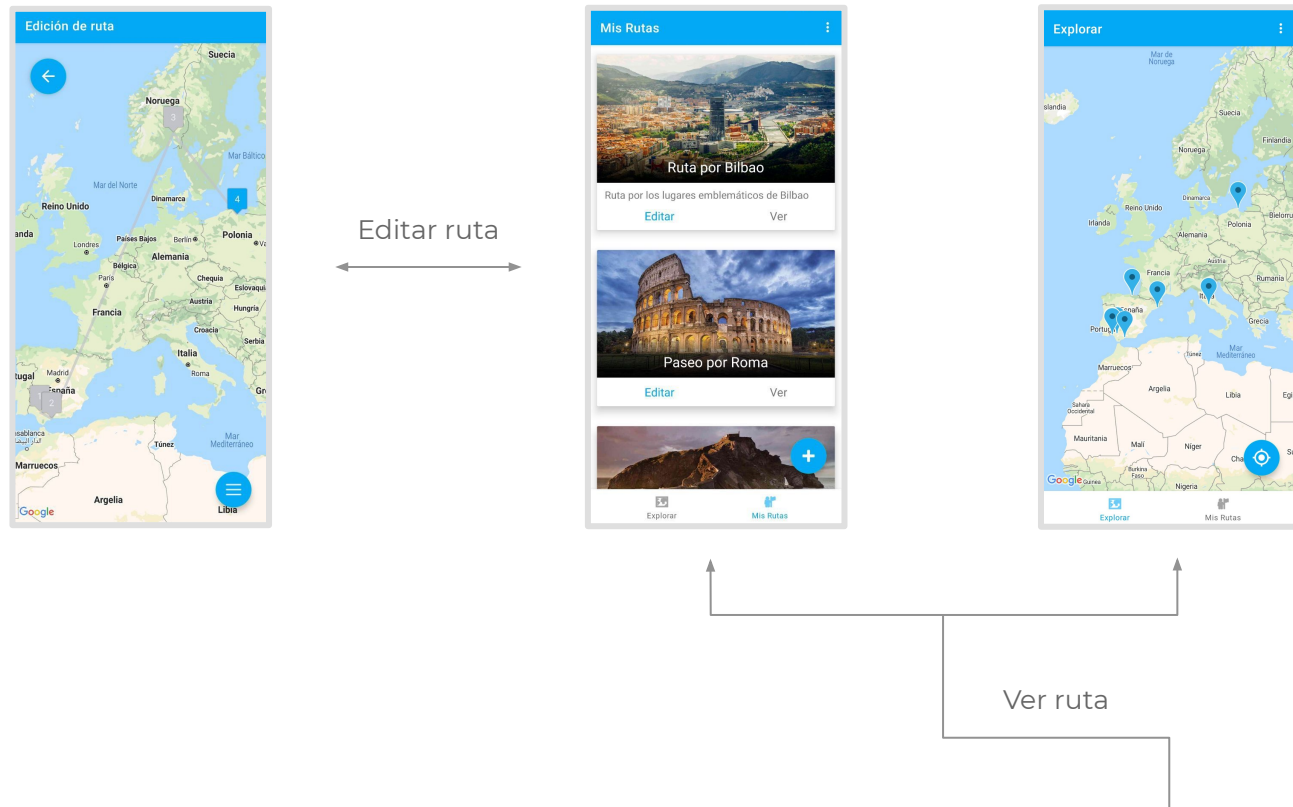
Edición de ruta

Suecia
Noruega
3
Mar Báltico
Mar del Norte
Dinamarca
4
Reino Unido
anda
Londres
Países Bajos
Berlín
Polonia
Alemania
Bélgica
París
Chequia
Eslovaqui
Austria
Hungría
Francia
Croacia
Serbia
Italia
Roma
tugal
Madrid
España
1
2
Gr
sablanca
Túnez
Mar Mediterráneo
Marruecos
Argelia
Libia
Google

Editar ruta

Mis Rutas

Ruta por Bilbao
Ruta por los lugares emblemáticos de Bilbao
Editar
Ver

Paseo por Roma
Editar
Ver

Explorar
Mis Rutas

Explorar

Mar de Noruega
slandia
Suecia
Finlandia
Noruega
Dinamarca
Reino Unido
Irlanda
Belarú
Polonia
Alemania
Francia
Rumania
España
Italia
Portugal
Grecia
Mar Mediterráneo
Túnez
Marruecos
Argelia
Libia
Eg
Sahara Occidental
Mauritania
Malí
Níger
Cha
Burkina Faso
Nigeria
Google
Explorar
Mis Rutas

Ver ruta